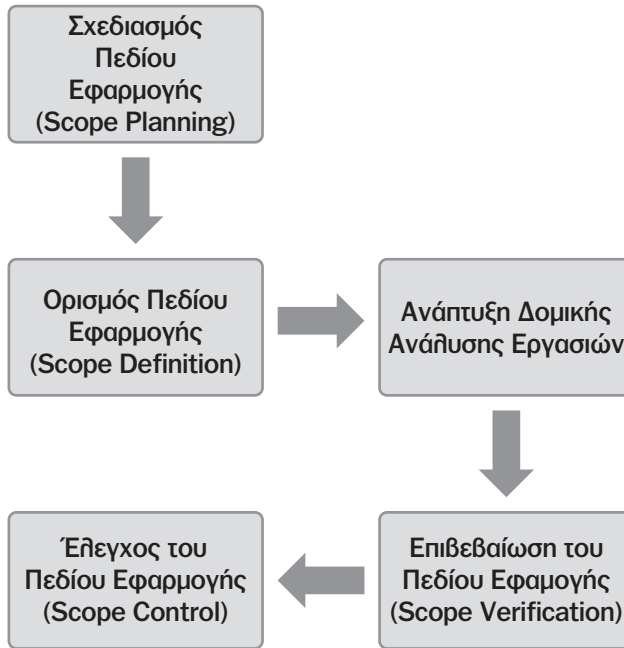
Σχεδιασμός Πεδίου Εφαρμογής (Scope Planning)

Ορισμός Πεδίου Εφαρμογής (Scope Definition)

Ανάπτυξη Δομικής Ανάλυσης Εργασιών

Επιβεβαίωση του Πεδίου Εφαμογής (Scope Verification)

Έλεγχος του Πεδίου Εφαρμογής (Scope Control)